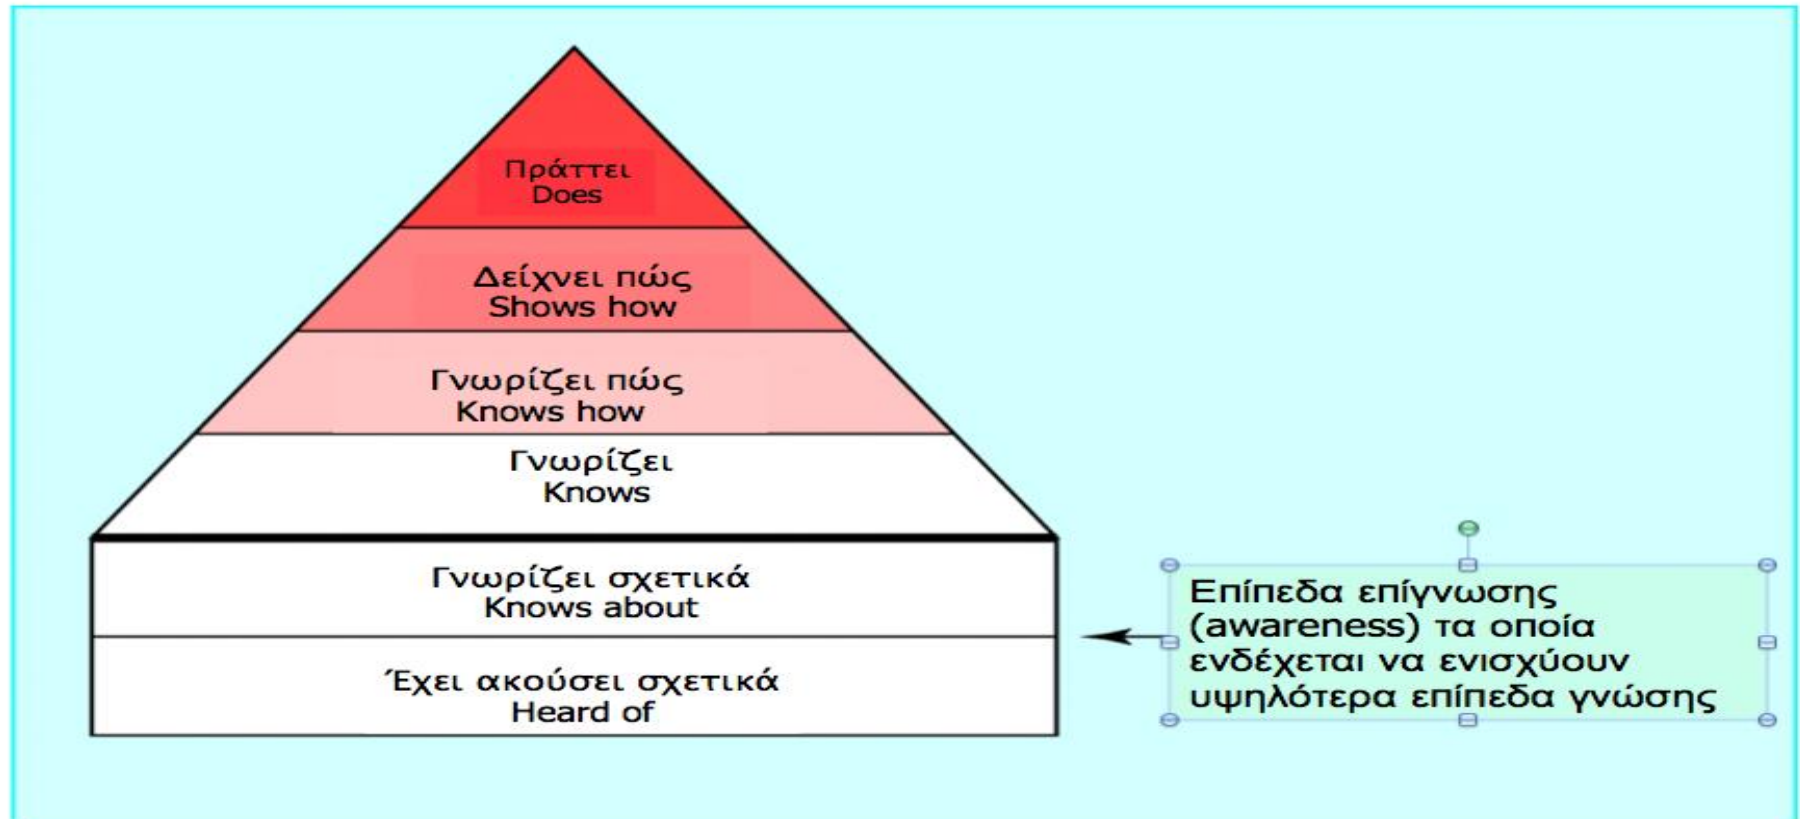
Πράττει
Does

Δείχνει πώς
Shows how

Γνωρίζει πώς
Knows how

Γνωρίζει
Knows

Γνωρίζει σχετικά
Knows about

Έχει ακούσει σχετικά
Heard of

Επίπεδα επίγνωσης (awareness) τα οποία ενδέχεται να ενισχύουν υψηλότερα επίπεδα γνώσης